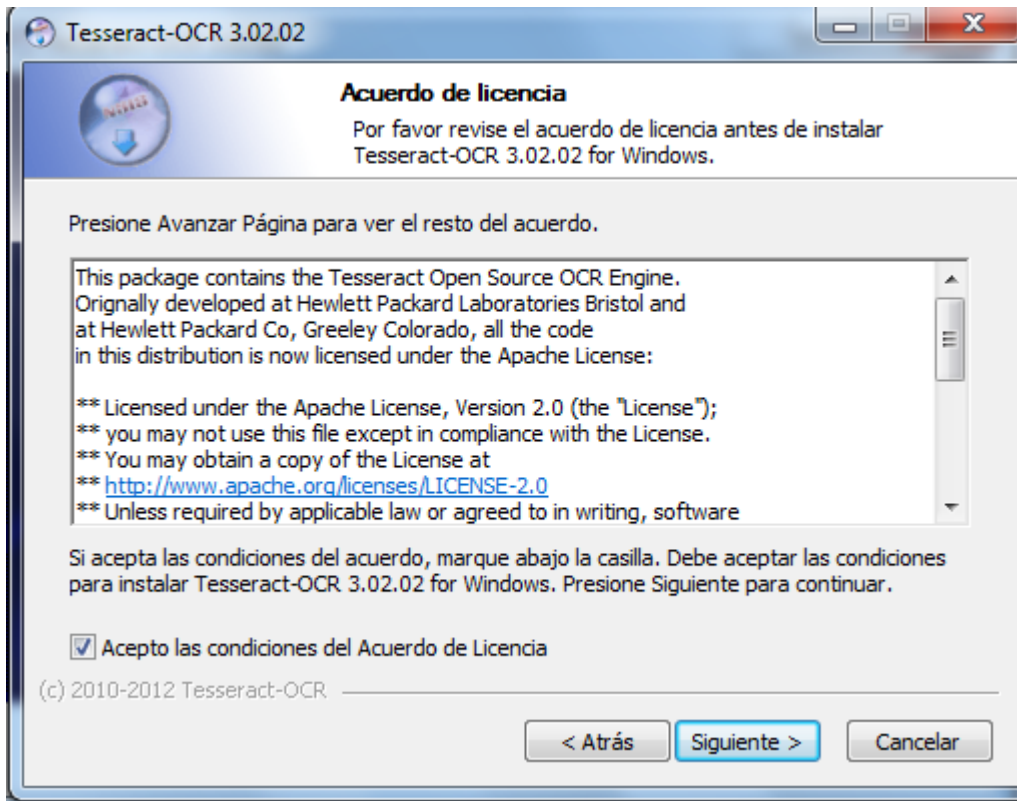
Tesseract-OCR 3.02.02

Acuerdo de licencia

Por favor revise el acuerdo de licencia antes de instalar Tesseract-OCR 3.02.02 for Windows.

Presione Avanzar Página para ver el resto del acuerdo.

This package contains the Tesseract Open Source OCR Engine.
Orignally developed at Hewlett Packard Laboratories Bristol and
at Hewlett Packard Co, Greeley Colorado, all the code
in this distribution is now licensed under the Apache License:

** Licensed under the Apache License, Version 2.0 (the "License");
** you may not use this file except in compliance with the License.
** You may obtain a copy of the License at
** http://www.apache.org/licenses/LICENSE-2.0
** Unless required by applicable law or agreed to in writing, software

Si acepta las condiciones del acuerdo, marque abajo la casilla. Debe aceptar las condiciones para instalar Tesseract-OCR 3.02.02 for Windows. Presione Siguiente para continuar.

Acepto las condiciones del Acuerdo de Licencia

(c) 2010-2012 Tesseract-OCR

< Atrás | Siguiente > | Cancelar